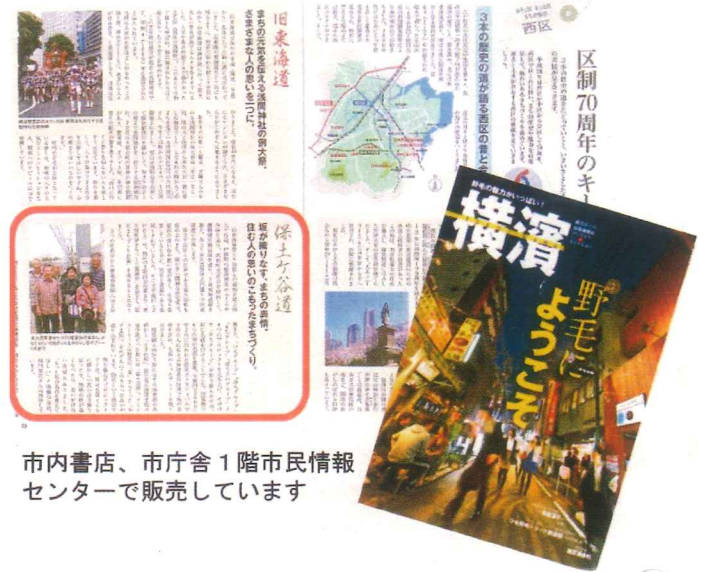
区制70周年のキー

西区

3本の歴史の道が語る西区の昔と

旧東海道

まちの元気を伝える浅間神社の例大祭。さまざまな人の思いを一つに。

保土ケ谷道

坂が織りなす、まちの表情。住む人の思いのこもったまちづくり。

野毛の魅力がいっぱい!

横濱

野毛にようこそ

市内書店、市庁舎１階市民情報センターで販売しています